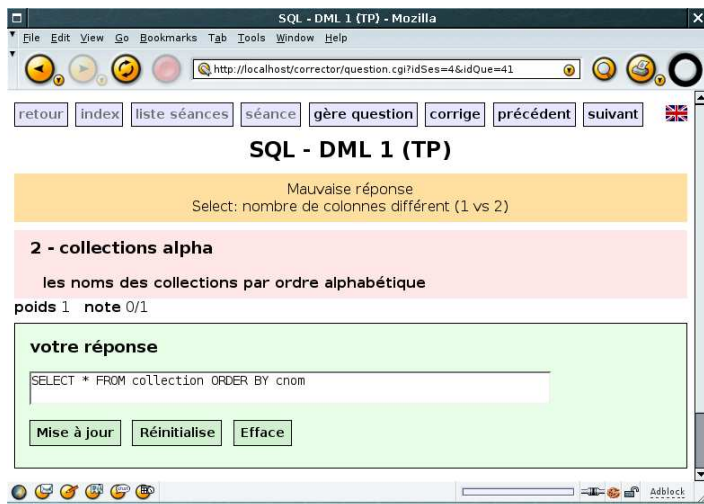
SQL - DML 1 (TP) - Mozilla

File Edit View Go Bookmarks Tab Tools Window Help

http://localhost/corrector/question.cgi?idSes=4&idQue=41

retour | index | liste séances | séance | gère question | corrige | précédent | suivant

SQL - DML 1 (TP)

Mauvaise réponse
Select: nombre de colonnes différent (1 vs 2)

2 - collections alpha

les noms des collections par ordre alphabétique

poids 1 note 0/1

votre réponse

SELECT * FROM collection ORDER BY cnom

Mise à jour | Réinitialise | Efface

Adblock